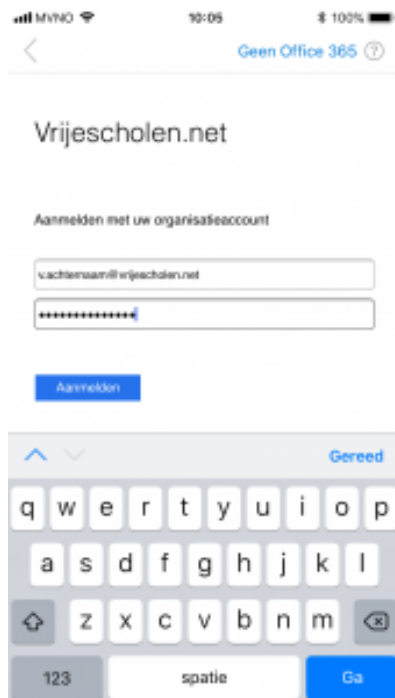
MVNO 10:05 100%

Geen Office 365 ?

Vrijescholen.net

Aanmelden met uw organisatieaccount

v.achternaam@vrijescholen.net

•••••••••••••••

Aanmelden

Gereed

q w e r t y u i o p
a s d f g h j k l
z x c v b n m
123 spatie Ga